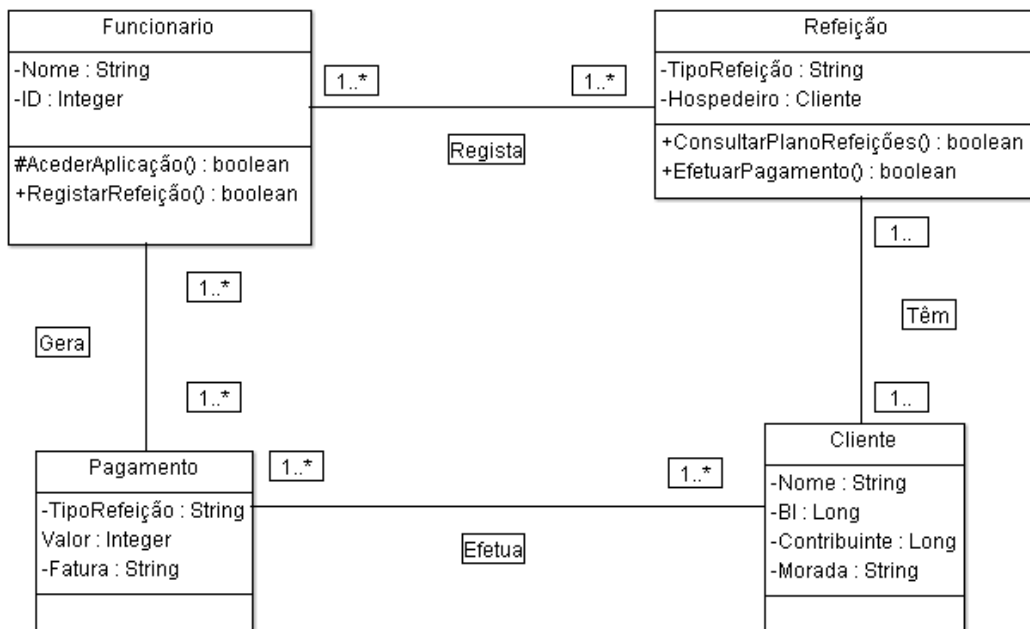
Funcionario

-Nome : String
-ID : Integer

#AcederAplicação() : boolean
+RegistarRefeição() : boolean

1..*

1..*

Regista

Refeição

-TipoRefeição : String
-Hospedeiro : Cliente

+ConsultarPlanoRefeições() : boolean
+EfetuarPagamento() : boolean

1..

Têm

1..

1..*

Gera

1..*

Pagamento

-TipoRefeição : String
Valor : Integer
-Fatura : String

1..*

1..*

Efetua

Cliente

-Nome : String
-BI : Long
-Contribuinte : Long
-Morada : String